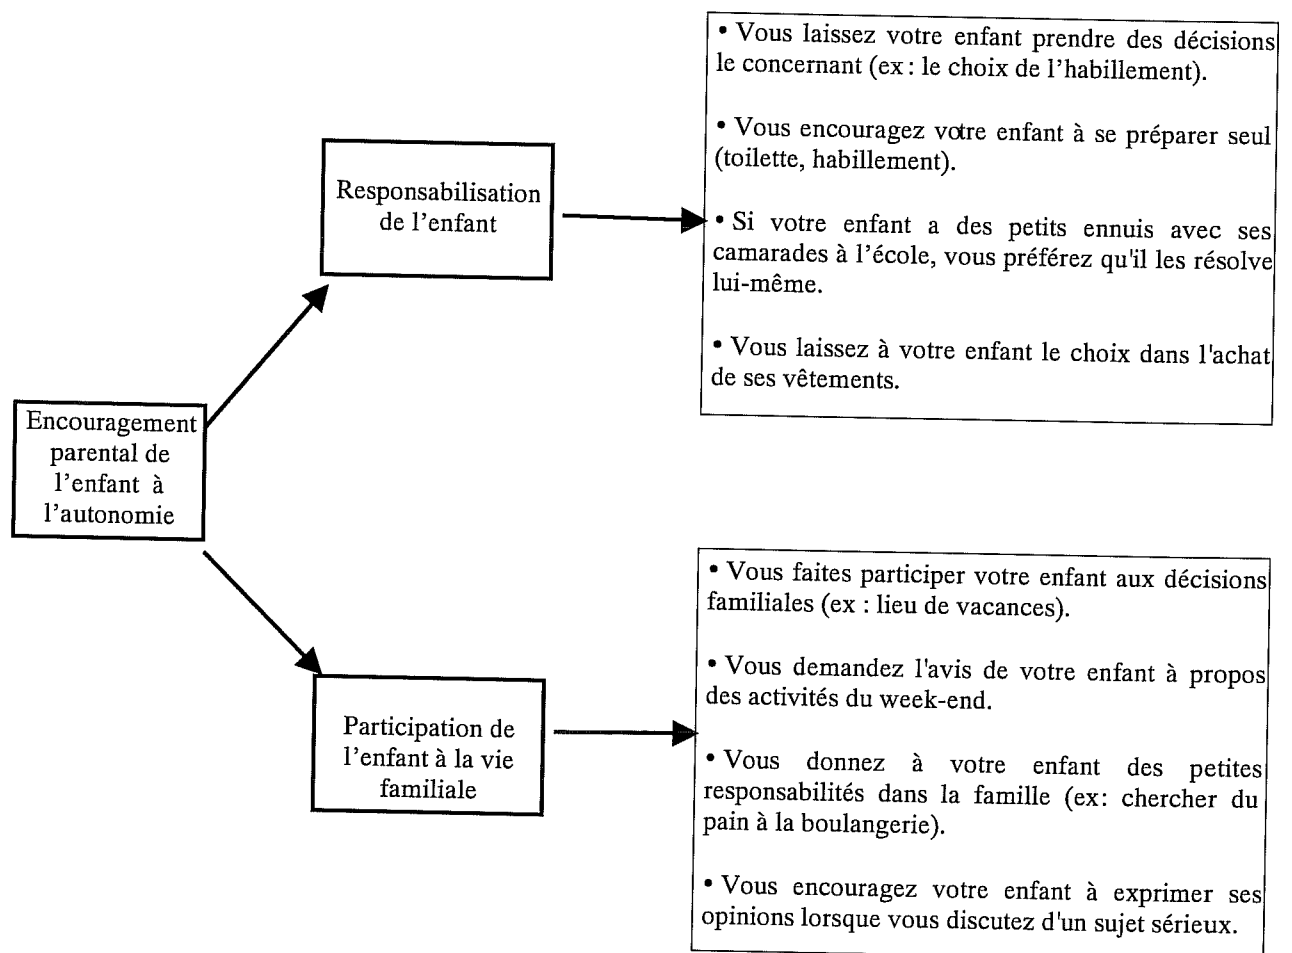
Encouragement parental de l’enfant à l’autonomie

Responsabilisation de l’enfant

• Vous laissez votre enfant prendre des décisions le concernant (ex : le choix de l’habillement).

• Vous encouragez votre enfant à se préparer seul (toilette, habillement).

• Si votre enfant a des petits ennuis avec ses camarades à l’école, vous préférez qu'il les résolve lui-même.

• Vous laissez à votre enfant le choix dans l'achat de ses vêtements.

Participation de l’enfant à la vie familiale

• Vous faites participer votre enfant aux décisions familiales (ex : lieu de vacances).

• Vous demandez l'avis de votre enfant à propos des activités du week-end.

• Vous donnez à votre enfant des petites responsabilités dans la famille (ex: chercher du pain à la boulangerie).

• Vous encouragez votre enfant à exprimer ses opinions lorsque vous discutez d'un sujet sérieux.